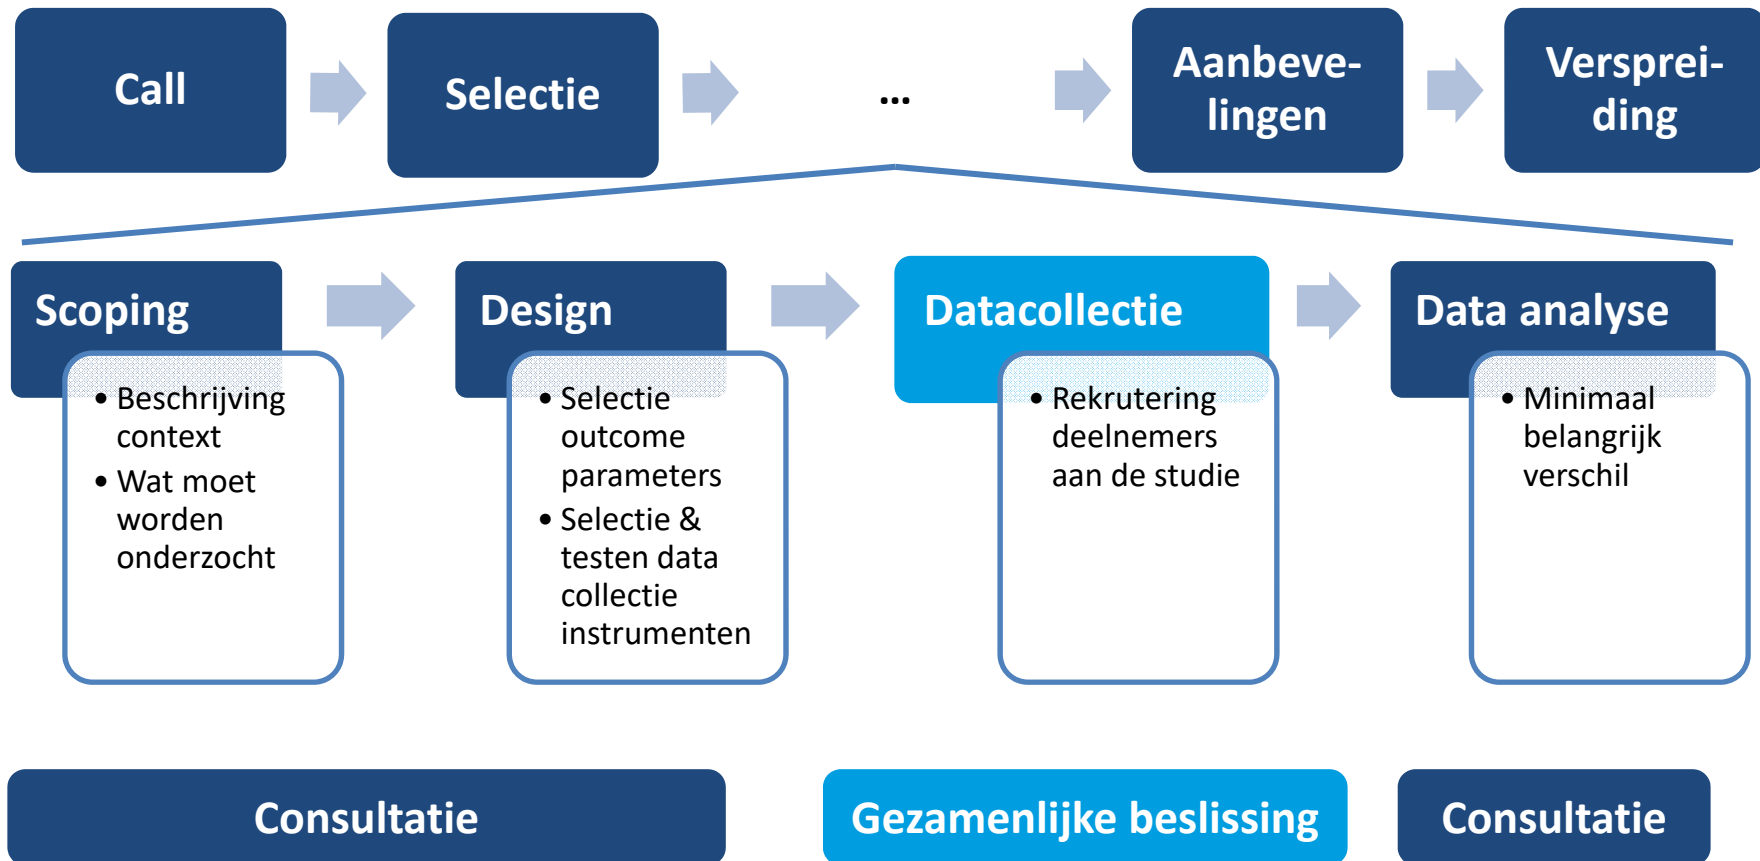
Call

Selectie

...

Aanbevelingen

Verspreiding

Scoping

- Beschrijving context
- Wat moet worden onderzocht

Design

- Selectie outcome parameters
- Selectie & testen data collectie instrumenten

Datacollectie

- Rekrutering deelnemers aan de studie

Data analyse

- Minimaal belangrijk verschil

Consultatie

Gezamenlijke beslissing

Consultatie